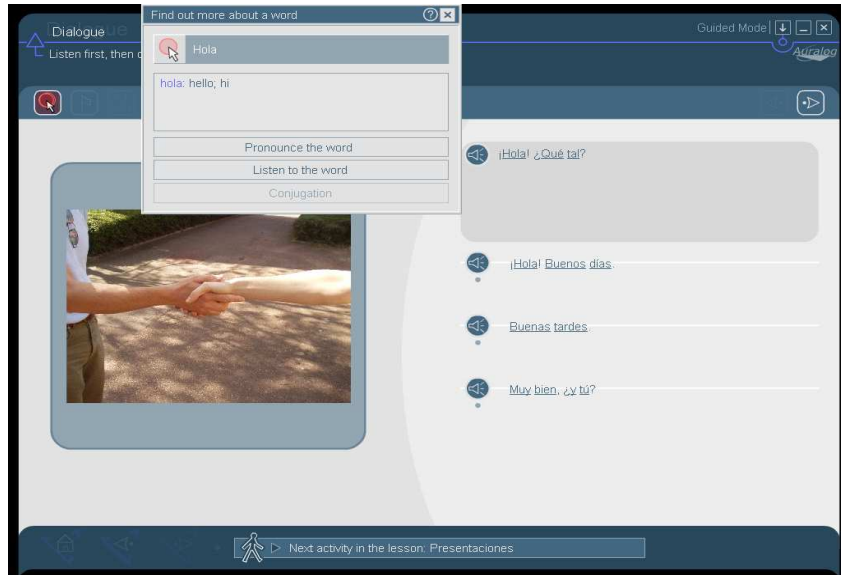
Dialogue
Listen first, then c

Find out more about a word

Hola

hola: hello; hi

Pronounce the word

Listen to the word

Conjugation

Guided Mode

Auralog

¡Hola! ¿Qué tal?

¡Hola! Buenos días.

Buenas tardes.

Muy bien, ¿y tú?

Next activity in the lesson: Presentaciones